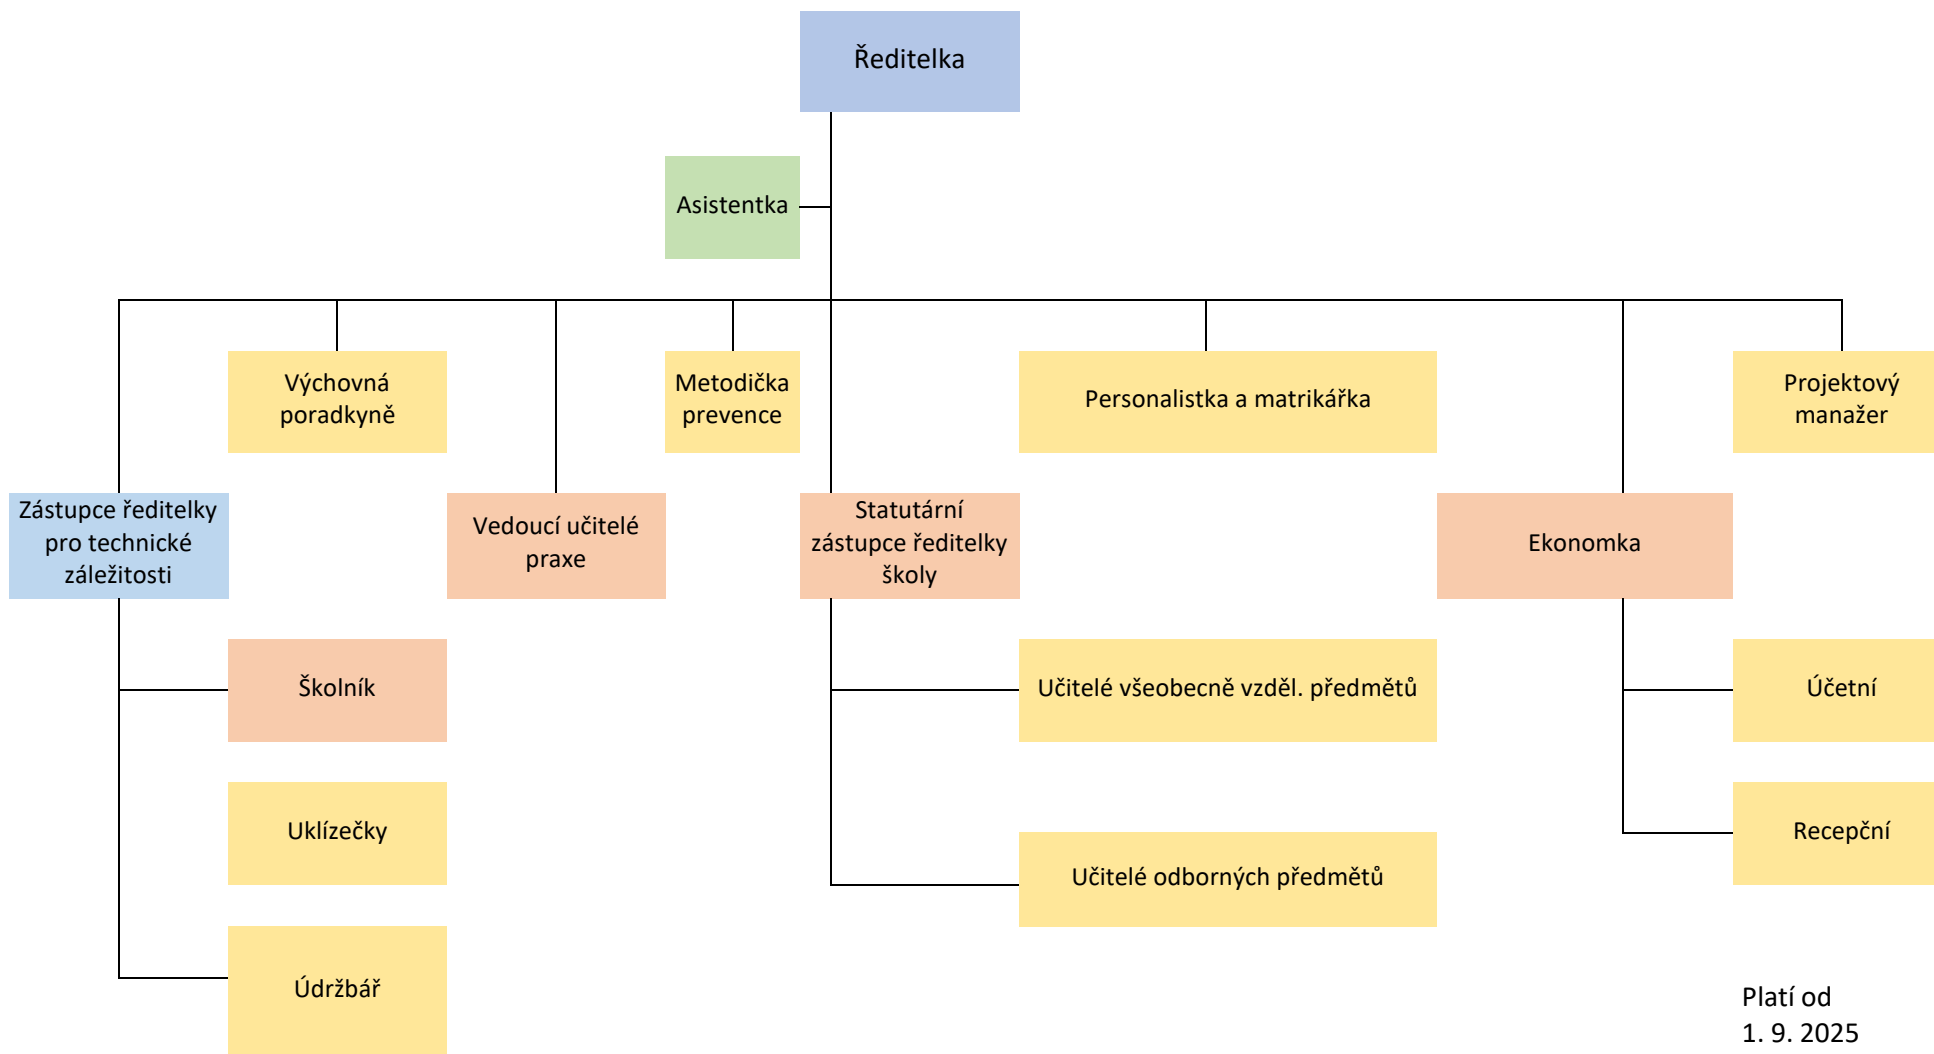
Ředitelka

Asistentka

Výchovná poradkyně

Metodička prevence

Personalistka a matrikářka

Projektový manažer

Zástupce ředitelky pro technické záležitosti

Vedoucí učitelé praxe

Statutární zástupce ředitelky školy

Ekonomka

Školník

Učitelé všeobecně vzděl. předmětů

Účetní

Uklízečky

Recepční

Učitelé odborných předmětů

Údržbář

Platí od
1. 9. 2025